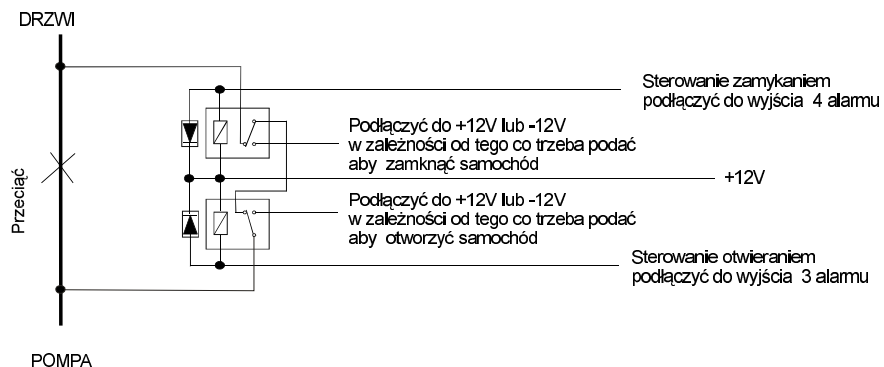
DRZWI

Sterowanie zamykaniem podłączyć do wyjścia 4 alarmu

Podłączyć do +12V lub -12V w zależności od tego co trzeba podać aby zamknąć samochód

Przeciąć

+12V

Podłączyć do +12V lub -12V w zależności od tego co trzeba podać aby otworzyć samochód

Sterowanie otwieraniem podłączyć do wyjścia 3 alarmu

POMPA